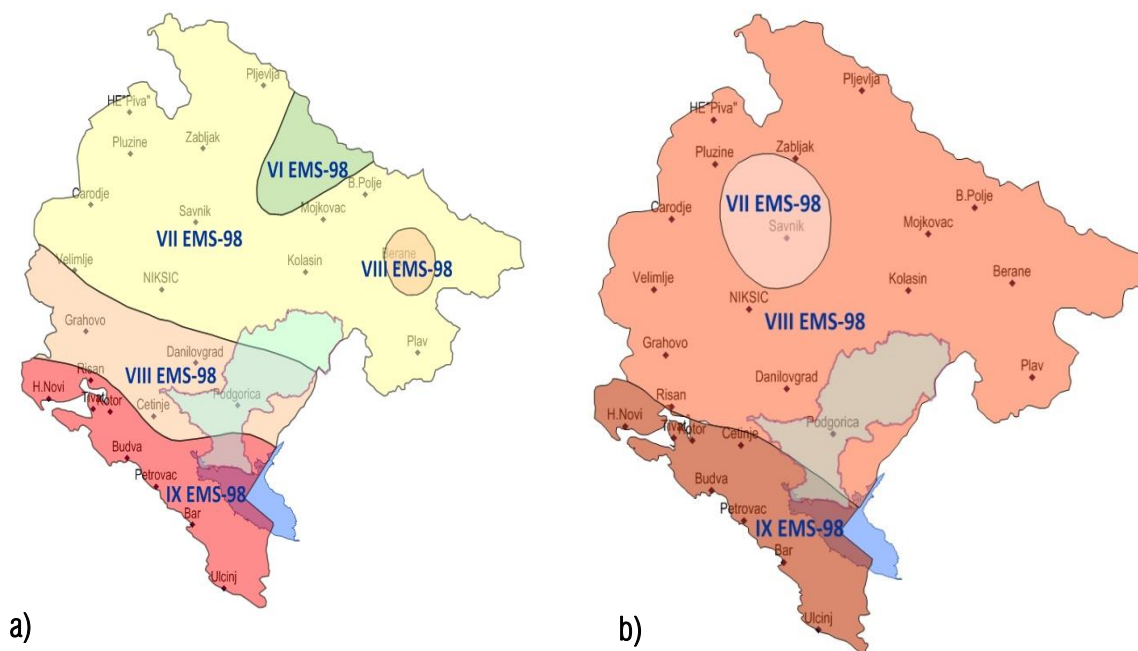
Pljevlja
HE"Piva"
Pluzine
Zabljak
VI EMS-98
B.Polje
Carodje
Savnik
Mojkovac
VII EMS-98
Berane
Velimlje
Kolasin
VIII EMS-98
NIKSIC
Grahovo
Plav
Danilovgrad
Risan
VIII EMS-98
H.Novi
Tivat
Kotor
Cetinje
Podgorica
Budva
Petrovac
IX EMS-98
Bar
Ulcinj
a)

Pljevlja
HE"Piva"
Pluzine
Zabljak
B.Polje
Carodje
VII EMS-98
Savnik
Mojkovac
Velimlje
Kolasin
Berane
NIKSIC
VIII EMS-98
Grahovo
Plav
Danilovgrad
Risan
H.Novi
Tivat
Kotor
Cetinje
Podgorica
Budva
Petrovac
IX EMS-98
Bar
Ulcinj
b)